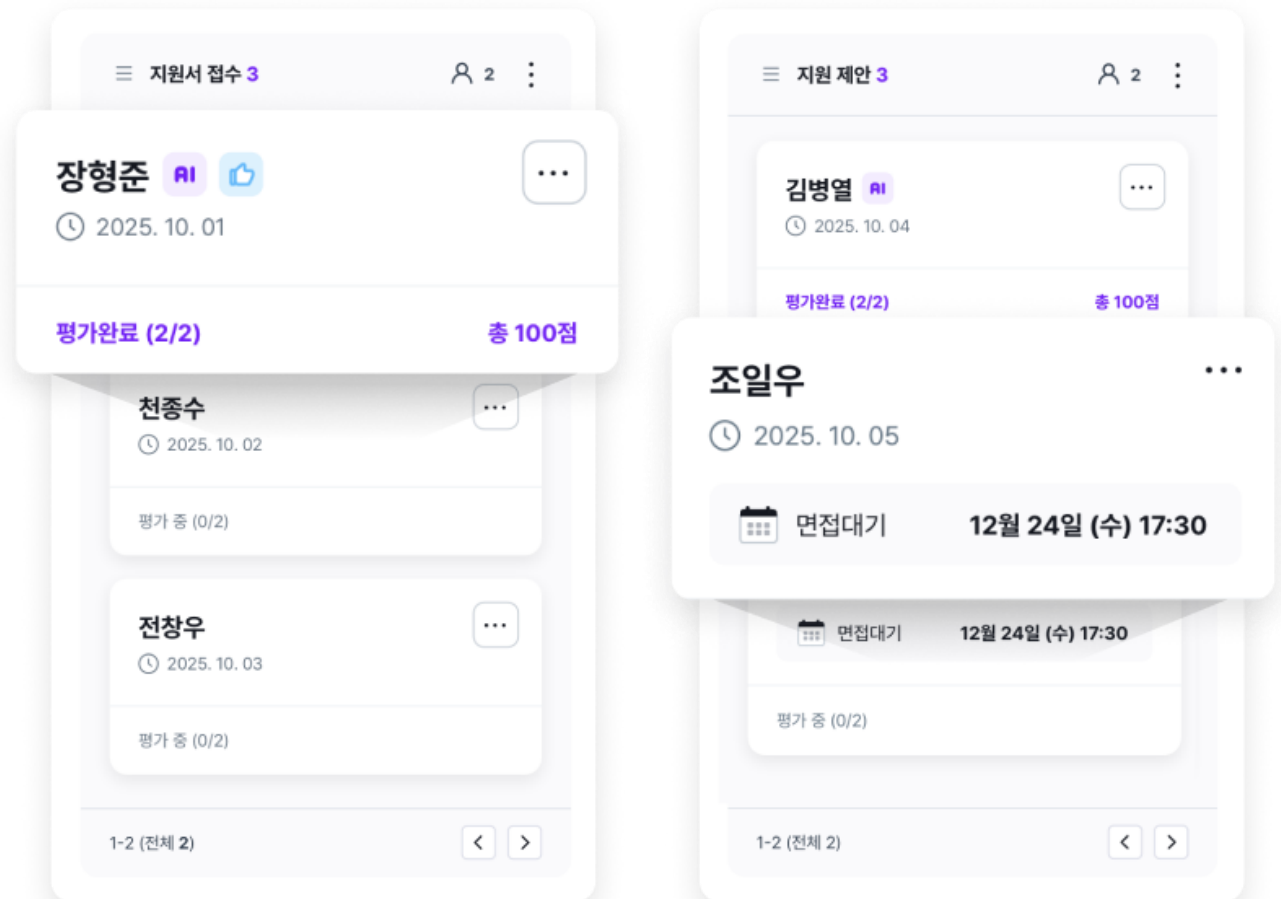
지원서 접수 3

2

장형준 AI

2025. 10. 01

평가완료 (2/2)

총 100점

천종수

2025. 10. 02

평가 중 (0/2)

전창우

2025. 10. 03

평가 중 (0/2)

1-2 (전체 2)

지원 제안 3

2

김병열 AI

2025. 10. 04

평가완료 (2/2)

총 100점

조일우

2025. 10. 05

면접대기 12월 24일 (수) 17:30

면접대기 12월 24일 (수) 17:30

평가 중 (0/2)

1-2 (전체 2)